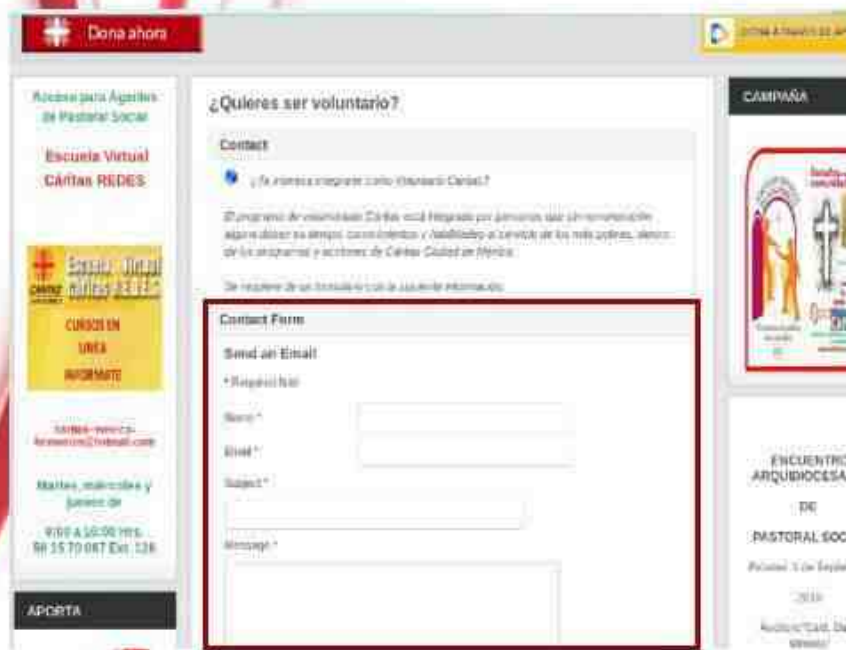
Dona ahora

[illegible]

Acceso para Agentes de Pastoral Social

Escuela Virtual Cáritas REDES

Escuela Virtual Cáritas REDES

CURSOS EN LINEA INFORMATE

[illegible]

Martes, miércoles y jueves de

9:00 a 16:00 Hrs. 56 15 70 067 Ext. 126

APORTA

¿Quieres ser voluntario?

Contact

¿Te interesa integrarte como Voluntario Cáritas?

El programa de voluntariado Cáritas está integrado por personas que sin remuneración alguna donan su tiempo, conocimientos y habilidades al servicio de los más pobres, dentro de los programas y acciones de Cáritas Ciudad de México.

Se requiere de un formulario con la siguiente información:

Contact Form

Send an Email

* Required field

Name *

Email *

Subject *

Message *

CAMPAÑA

ENCUENTRO ARQUIDIOCESA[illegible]

DE

PASTORAL SOC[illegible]

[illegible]

2016

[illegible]